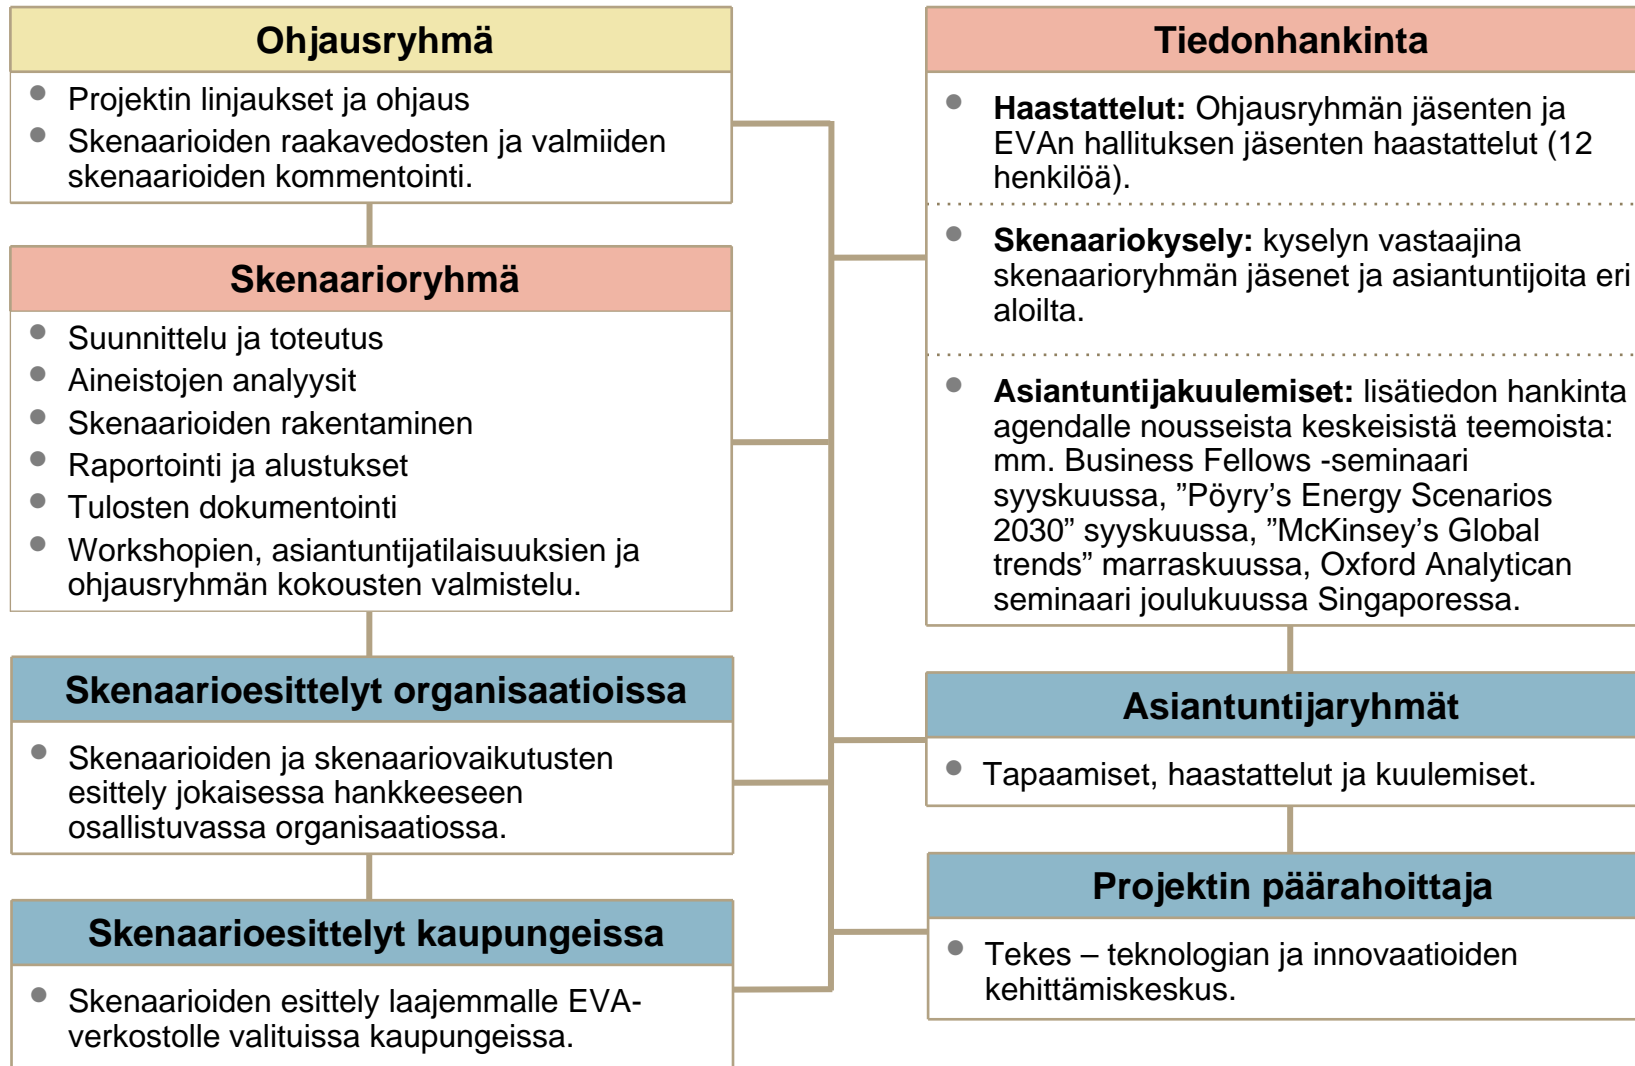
Ohjausryhmä

- Projektin linjaukset ja ohjaus
- Skenaarioiden raakavedosten ja valmiiden skenaarioiden kommentointi.

Skenaarioryhmä

- Suunnittelu ja toteutus
- Aineistojen analyysit
- Skenaarioiden rakentaminen
- Raportointi ja alustukset
- Tulosten dokumentointi
- Workshopien, asiantuntijatilaisuuksien ja ohjausryhmän kokousten valmistelu.

Skenaarioesittelyt organisaatioissa

- Skenaarioiden ja skenaariovaikutusten esittely jokaisessa hankkeeseen osallistuvassa organisaatiossa.

Skenaarioesittelyt kaupungeissa

- Skenaarioiden esittely laajemmalle EVA-verkostolle valituissa kaupungeissa.

Tiedonhankinta

- **Haastattelut:** Ohjausryhmän jäsenten ja EVAn hallituksen jäsenten haastattelut (12 henkilöä).

- **Skenaariokysely:** kyselyn vastaajina skenaarioryhmän jäsenet ja asiantuntijoita eri aloilta.

- **Asiantuntijakuulemiset:** lisätiedon hankinta agendalle nousseista keskeisistä teemoista: mm. Business Fellows -seminaari syyskuussa, ”Pöyry’s Energy Scenarios 2030” syyskuussa, ”McKinsey’s Global trends” marraskuussa, Oxford Analytican seminaari joulukuussa Singaporessa.

Asiantuntijaryhmät

- Tapaamiset, haastattelut ja kuulemiset.

Projektin päärahoittaja

- Tekes – teknologian ja innovaatioiden kehittämiskeskus.